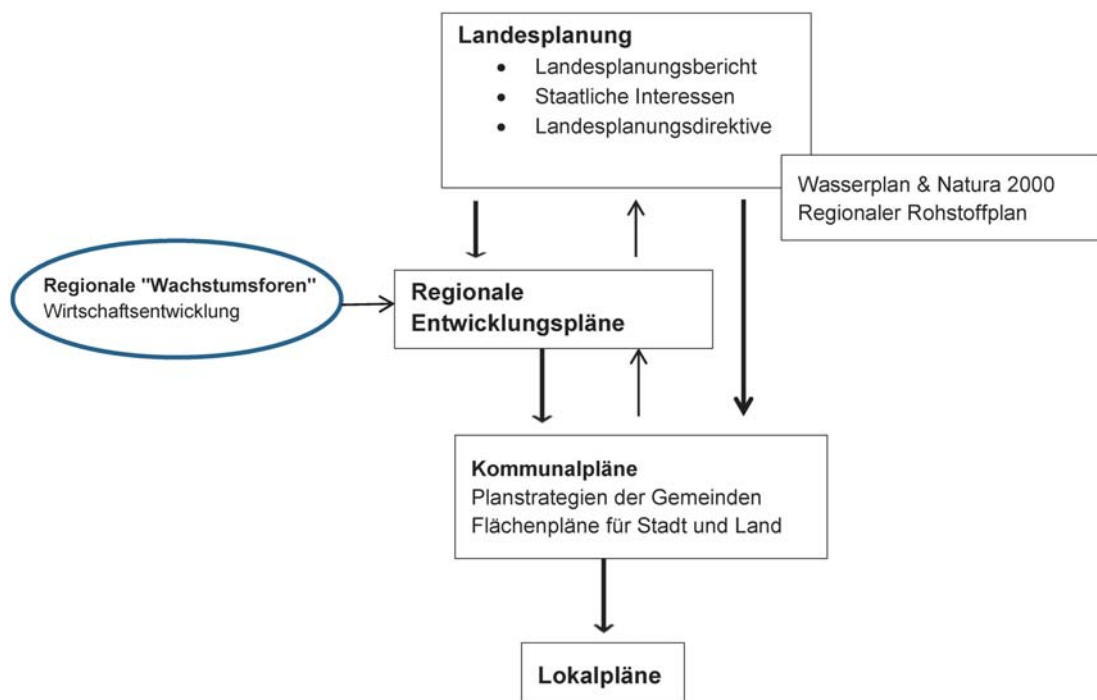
Landesplanung
- Landesplanungsbericht
- Staatliche Interessen
- Landesplanungsdirektive

Wasserplan & Natura 2000
Regionaler Rohstoffplan

Regionale "Wachstumsforen"
Wirtschaftsentwicklung

Regionale Entwicklungspläne

Kommunalpläne
Planstrategien der Gemeinden
Flächenpläne für Stadt und Land

Lokalpläne